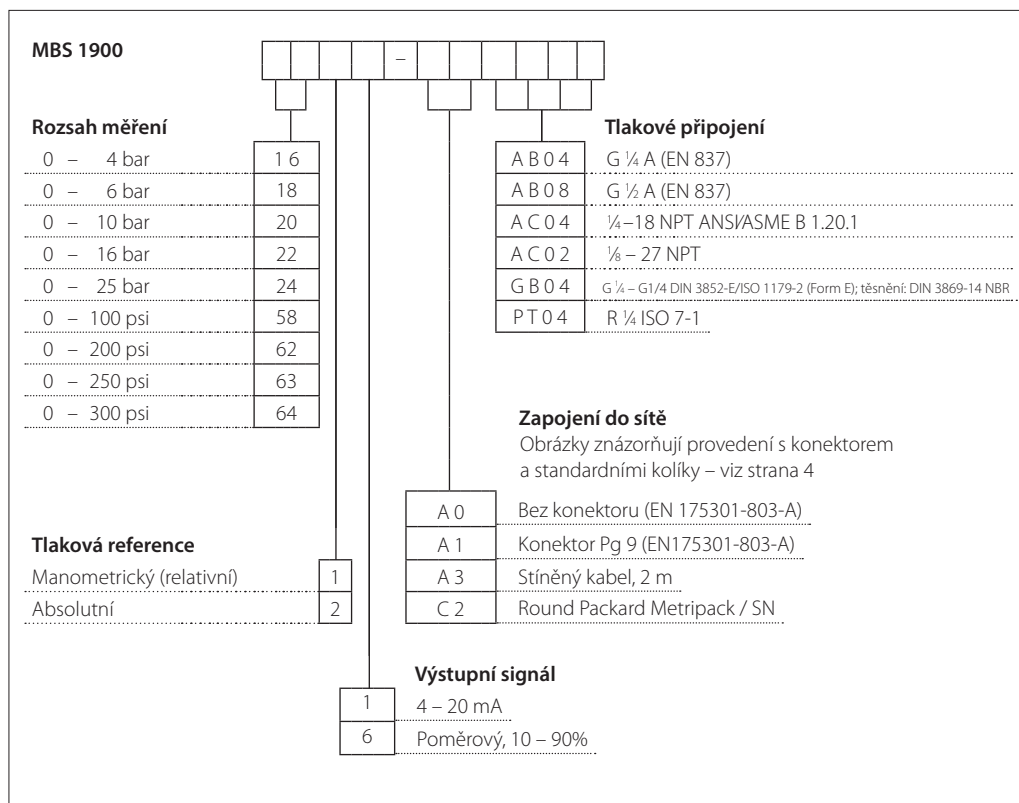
MBS 1900

–

Rozsah měření

| | |
|---|---|
| 0 – 4 bar | 16 |
| 0 – 6 bar | 18 |
| 0 – 10 bar | 20 |
| 0 – 16 bar | 22 |
| 0 – 25 bar | 24 |
| 0 – 100 psi | 58 |
| 0 – 200 psi | 62 |
| 0 – 250 psi | 63 |
| 0 – 300 psi | 64 |

Tlakové připojení

| | |
|---|---|
| A B 0 4 | G ¼ A (EN 837) |
| A B 0 8 | G ½ A (EN 837) |
| A C 0 4 | ¼ – 18 NPT ANSI/ASME B 1.20.1 |
| A C 0 2 | ⅛ – 27 NPT |
| G B 0 4 | G ¼ – G1/4 DIN 3852-E/ISO 1179-2 (Form E); těsnění: DIN 3869-14 NBR |
| P T 0 4 | R ¼ ISO 7-1 |

Zapojení do sítě
Obrázky znázorňují provedení s konektorem a standardními kolíky – viz strana 4

| | |
|---|---|
| A 0 | Bez konektoru (EN 175301-803-A) |
| A 1 | Konektor Pg 9 (EN175301-803-A) |
| A 3 | Stíněný kabel, 2 m |
| C 2 | Round Packard Metripack / SN |

Tlaková reference

| | |
|---|---|
| Manometrický (relativní) | 1 |
| Absolutní | 2 |

Výstupní signál

| | |
|---|---|
| 1 | 4 – 20 mA |
| 6 | Poměrový, 10 – 90% |